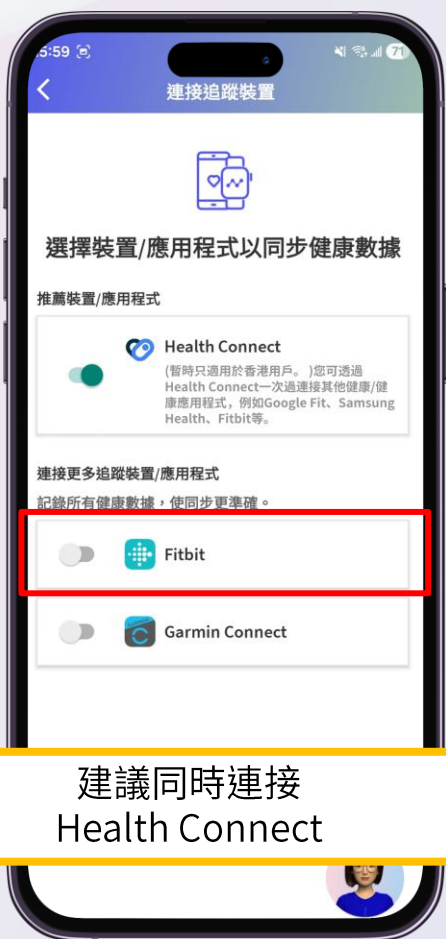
5:59

71

連接追蹤裝置

選擇裝置/應用程式以同步健康數據

推薦裝置/應用程式

Health Connect
(暫時只適用於香港用戶。)您可透過Health Connect一次過連接其他健康/健康應用程式，例如Google Fit、Samsung Health、Fitbit等。

連接更多追蹤裝置/應用程式
記錄所有健康數據，使同步更準確。

Fitbit

Garmin Connect

建議同時連接
Health Connect